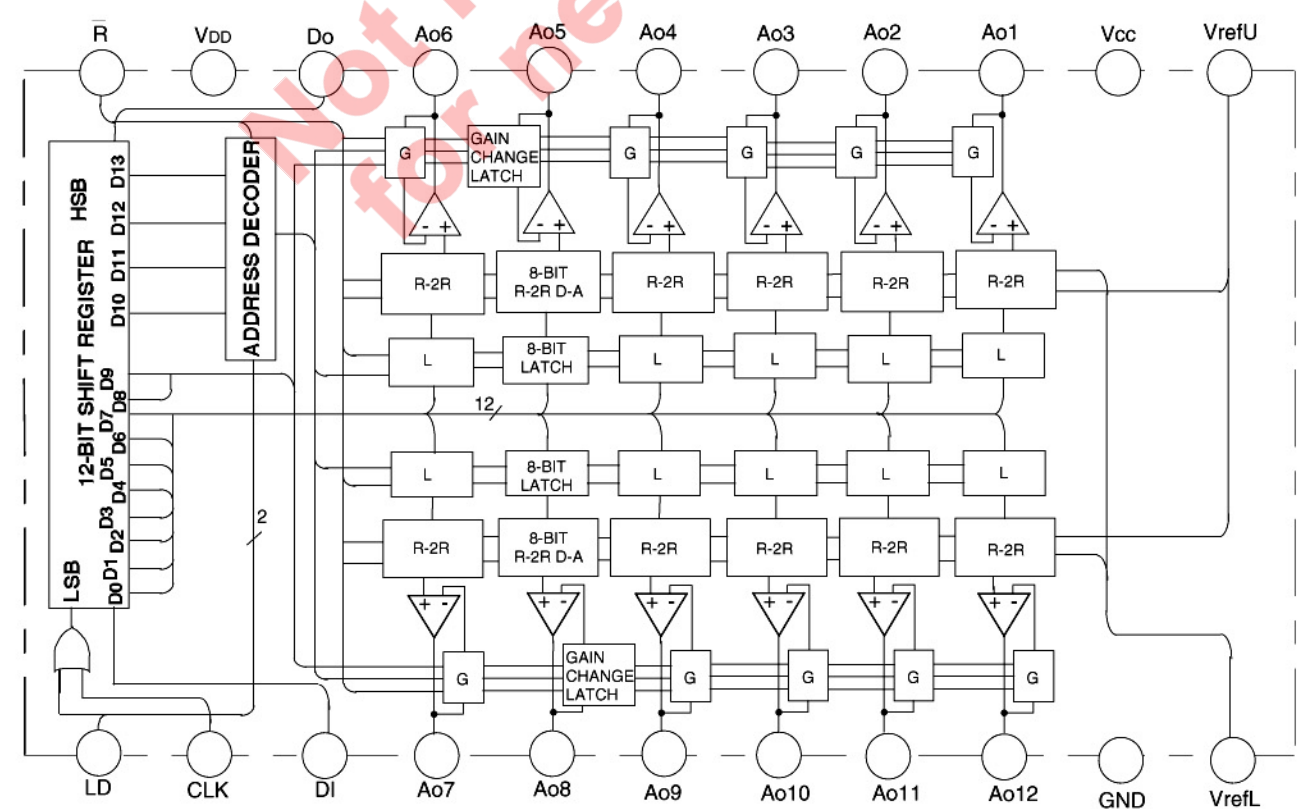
$\overline{R}$
VDD
Do
Ao6
Ao5
Ao4
Ao3
Ao2
Ao1
Vcc
VrefU
Not for new
G
GAIN CHANGE LATCH
G
G
G
G
12-BIT SHIFT REGISTER
HSB
D13
D12
D11
D10
D9
D8
D7
D6
D5
D4
D3
D2
D1
D0
LSB
ADDRESS DECODER
R-2R
8-BIT R-2R D-A
R-2R
R-2R
R-2R
R-2R
L
8-BIT LATCH
L
L
L
L
12
L
8-BIT LATCH
L
L
L
L
2
R-2R
8-BIT R-2R D-A
R-2R
R-2R
R-2R
R-2R
G
GAIN CHANGE LATCH
G
G
G
G
LD
CLK
DI
Ao7
Ao8
Ao9
Ao10
Ao11
Ao12
GND
VrefL